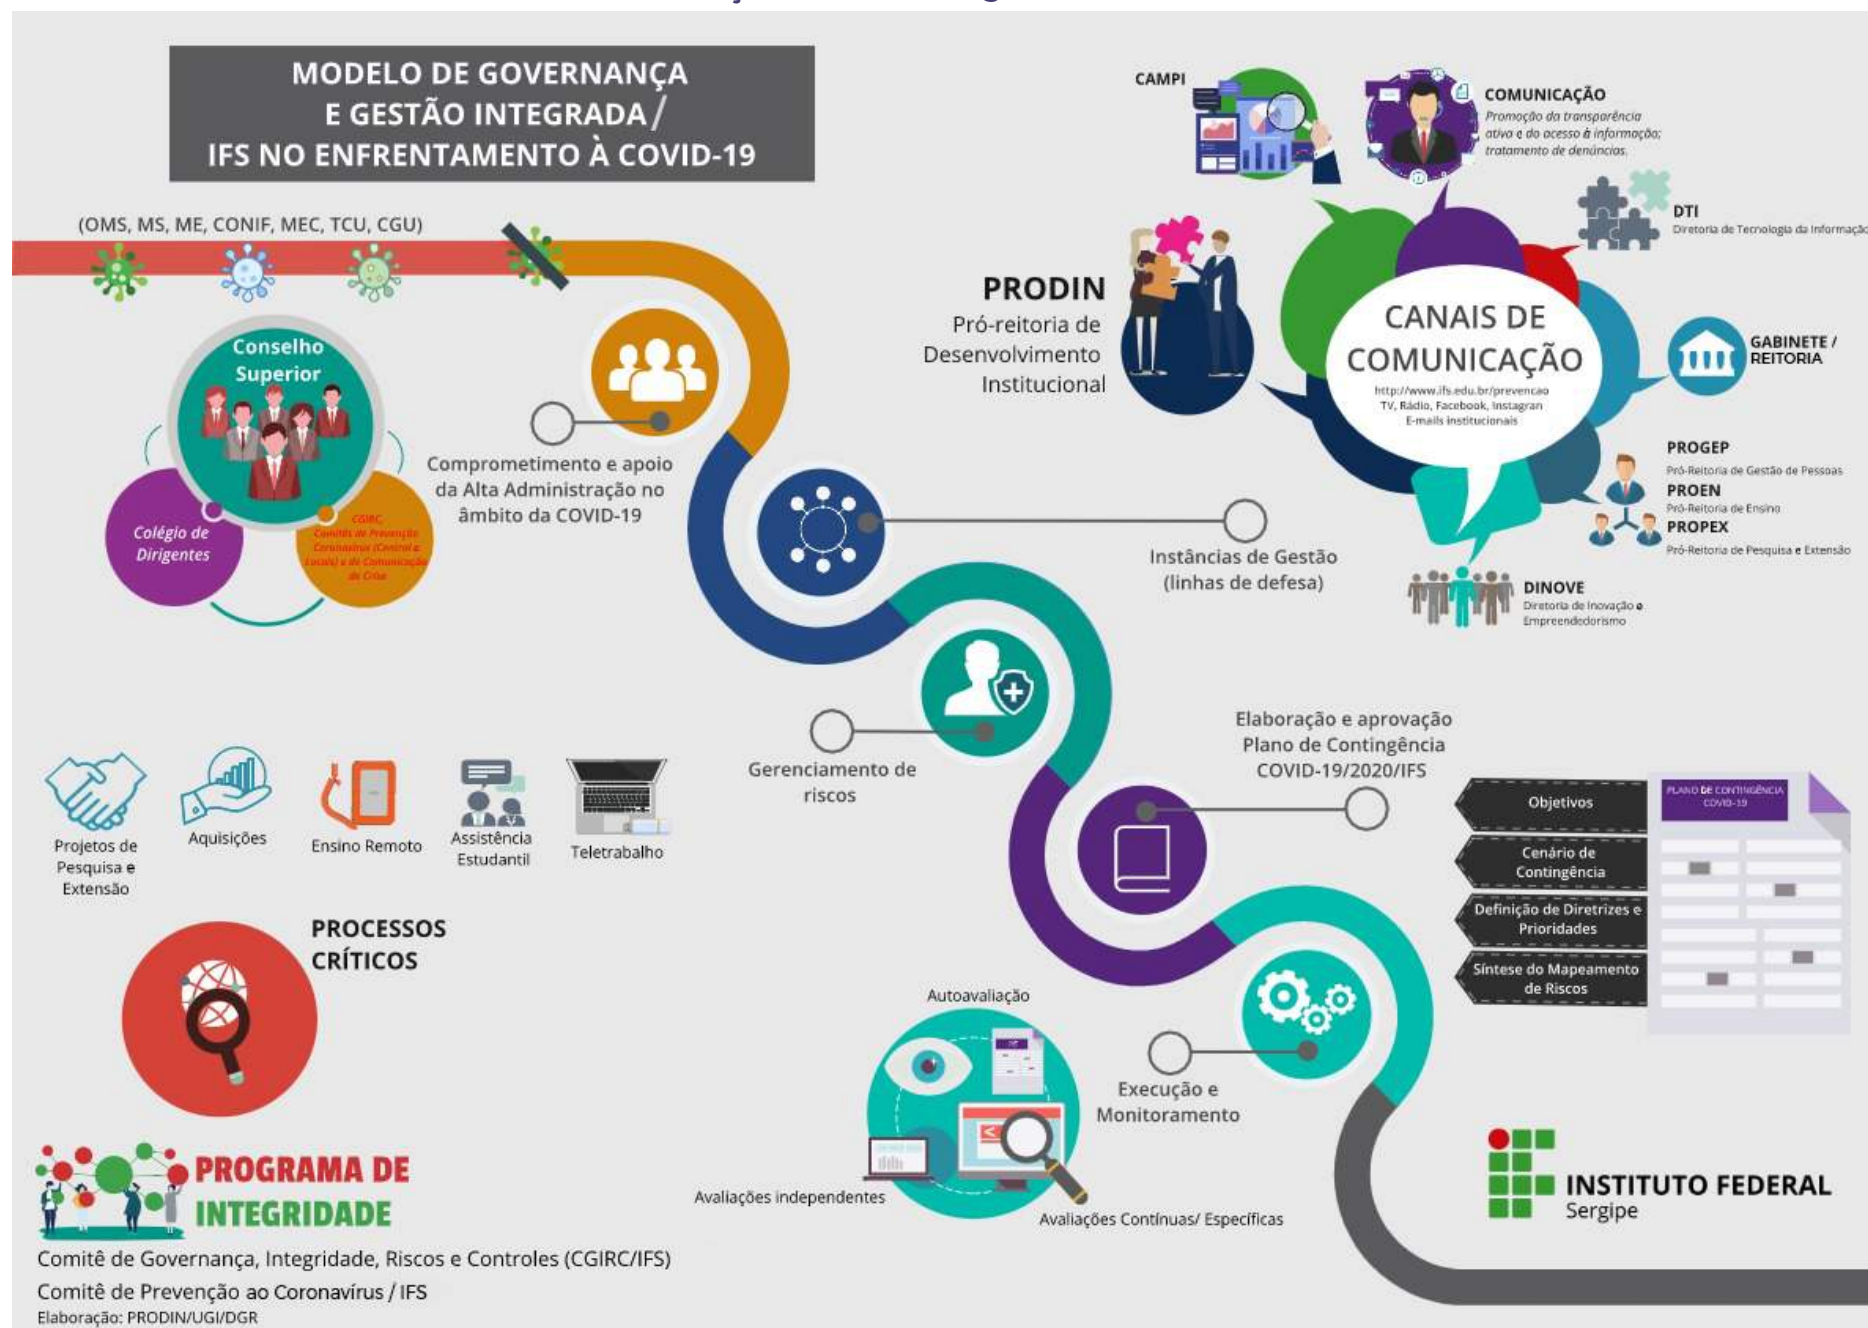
MODELO DE GOVERNANÇA E GESTÃO INTEGRADA/ IFS NO ENFRENTAMENTO À COVID-19

(OMS, MS, ME, CONIF, MEC, TCU, CGU)

Conselho Superior

Colégio de Dirigentes

CGIRC, Comitê de Prevenção Coronavírus (Central e Locais) e de Comunicação de Crise

Comprometimento e apoio da Alta Administração no âmbito da COVID-19

PRODIN
Pró-reitoria de Desenvolvimento Institucional

CAMPI

COMUNICAÇÃO
Promoção da transparência ativa e do acesso à informação; tratamento de denúncias.

DTI
Diretoria de Tecnologia da Informação

CANAIS DE COMUNICAÇÃO
http://www.ifs.edu.br/prevencao
TV, Rádio, Facebook, Instagran
E-mails institucionais

GABINETE / REITORIA

PROGEP
Pró-Reitoria de Gestão de Pessoas
PROEN
Pró-Reitoria de Ensino
PROPEX
Pró-Reitoria de Pesquisa e Extensão

DINOVE
Diretoria de Inovação e Empreendedorismo

Instâncias de Gestão (linhas de defesa)

Gerenciamento de riscos

Elaboração e aprovação Plano de Contingência COVID-19/2020/IFS

PLANO DE CONTINGÊNCIA COVID-19

Objetivos
Cenário de Contingência
Definição de Diretrizes e Prioridades
Síntese do Mapeamento de Riscos

Projetos de Pesquisa e Extensão
Aquisições
Ensino Remoto
Assistência Estudantil
Teletrabalho

PROCESSOS CRÍTICOS

Autoavaliação
Execução e Monitoramento
Avaliações independentes
Avaliações Contínuas/ Específicas

PROGRAMA DE INTEGRIDADE

INSTITUTO FEDERAL
Sergipe

Comitê de Governança, Integridade, Riscos e Controles (CGIRC/IFS)
Comitê de Prevenção ao Coronavírus / IFS
Elaboração: PRODIN/UGI/DGR